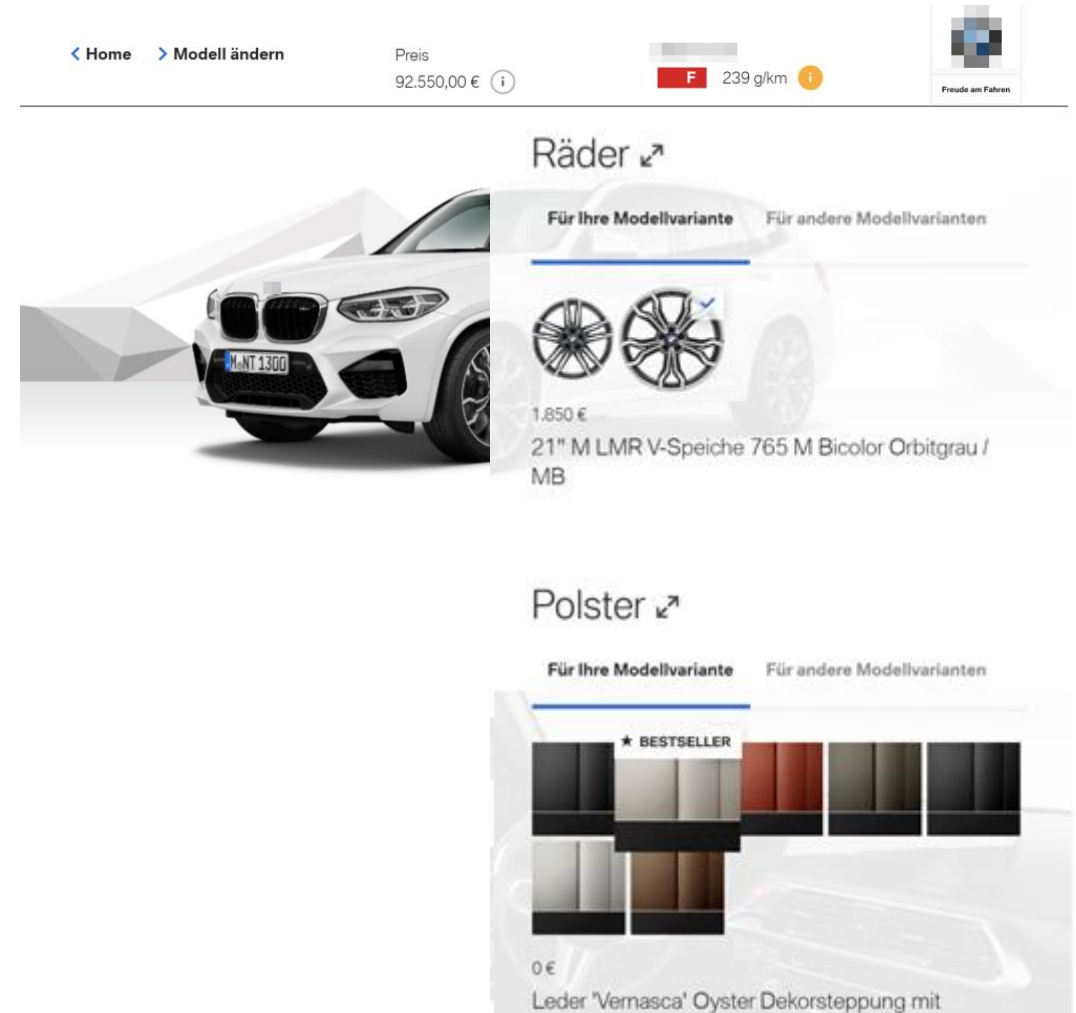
< Home > Modell ändern

Preis
92.550,00 € (i)

F 239 g/km

Freude am Fahren

M NT 1300

Räder

Für Ihre Modellvariante Für andere Modellvarianten

1.850 €
21" M LMR V-Speiche 765 M Bicolor Orbitgrau / MB

Polster

Für Ihre Modellvariante Für andere Modellvarianten

★ BESTSELLER

0 €
Leder 'Vernasca' Oyster Dekorsteppung mit